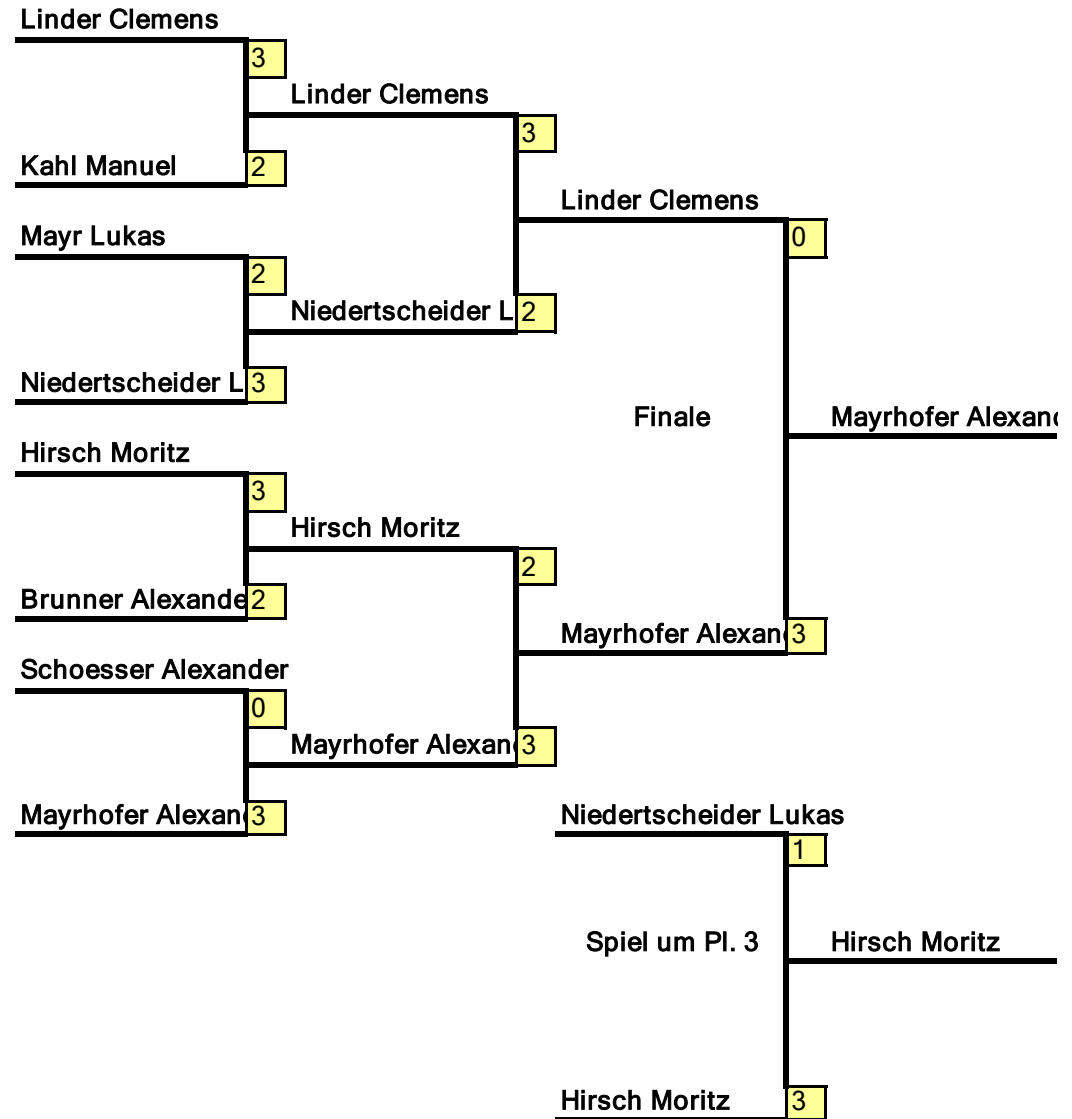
Linder Clemens
3
Linder Clemens
3
Kahl Manuel
2
Linder Clemens
0
Mayr Lukas
2
Niedertscheider L
2
Niedertscheider L
3
Finale
Mayrhofer Alexand
Hirsch Moritz
3
Hirsch Moritz
2
Brunner Alexande
2
Mayrhofer Alexand
3
Schoesser Alexander
0
Mayrhofer Alexand
3
Mayrhofer Alexand
3
Niedertscheider Lukas
1
Spiel um Pl. 3
Hirsch Moritz
Hirsch Moritz
3